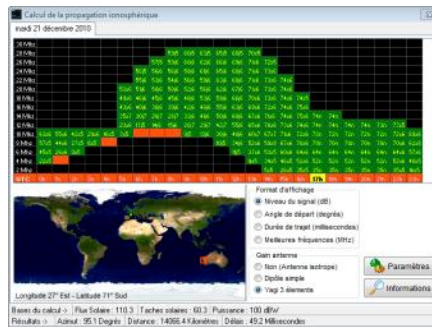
Calcul de la propagation ionosphérique

mardi 21 décembre 2010

28 MHz
26 MHz
24 MHz
22 MHz
20 MHz
18 MHz
16 MHz
14 MHz
12 MHz
10 MHz
8 MHz
6 MHz
4 MHz
2 MHz

Format d'affichage
Niveau du signal (dB)
Angle de départ (degrés)
Durée de trajet (millisecondes)
Meilleures fréquences (MHz)

Gain antenne
Non (Antenne isotrope)
Dipôle simple
Yagi 3 éléments

Paramètres
Informations

Longitude 27° Est - Latitude 71° Sud

Bases du calcul : Flux Solaire : 110.3 Taches solaires : 60.3 Puissance : 100 dBW

Résultats : Azimut : 95.1 Degrés Distance : 14066.4 Kilomètres Délais : 49.2 Millisecondes